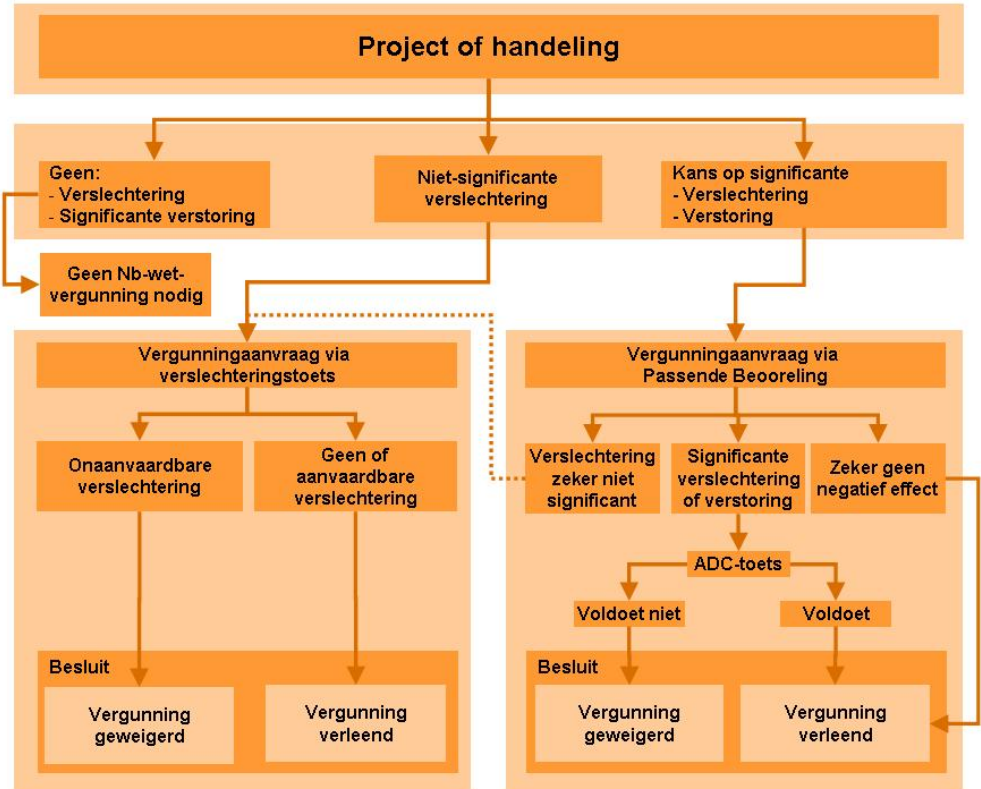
Project of handeling

Geen:
- Verslechtering
- Significante verstoring

Niet-significante verslechtering

Kans op significante
- Verslechtering
- Verstoring

Geen Nb-wet-vergunning nodig

Vergunningaanvraag via verslechteringstoets

Onaanvaardbare verslechtering

Geen of aanvaardbare verslechtering

Besluit

Vergunning geweigerd

Vergunning verleend

Vergunningaanvraag via Passende Beooreling

Verslechtering zeker niet significant

Significante verslechtering of verstoring

Zeker geen negatief effect

ADC-toets

Voldoet niet

Voldoet

Besluit

Vergunning geweigerd

Vergunning verleend